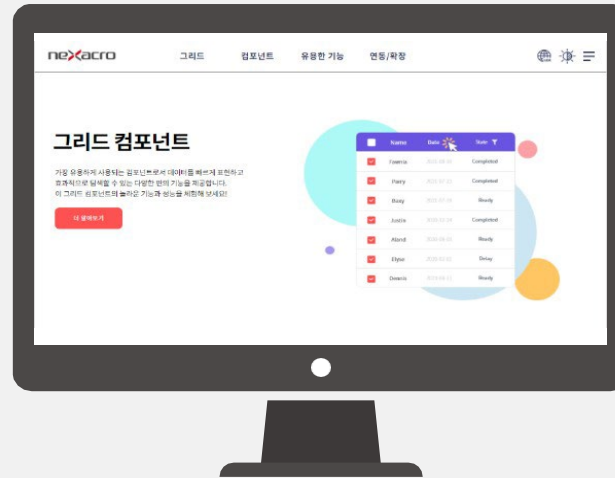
nexacro

그리드 컴포넌트 유용한 기능 연동/확장

그리드 컴포넌트

가장 유용하게 사용되는 컴포넌트로서 데이터를 빠르게 표현하고 효과적으로 탐색할 수 있는 다양한 편의 기능을 제공합니다. 이 그리드 컴포넌트의 놀라운 기능과 성능을 체험해 보세요!

더 알아보기

| | Name | Date | State |
|---|---|---|---|
| | Fawnna | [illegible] | Completed |
| | Panny | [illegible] | Completed |
| | Boay | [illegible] | Ready |
| | Justin | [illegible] | Completed |
| | Aland | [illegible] | Ready |
| | Elyse | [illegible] | Delay |
| | Dennis | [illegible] | Ready |